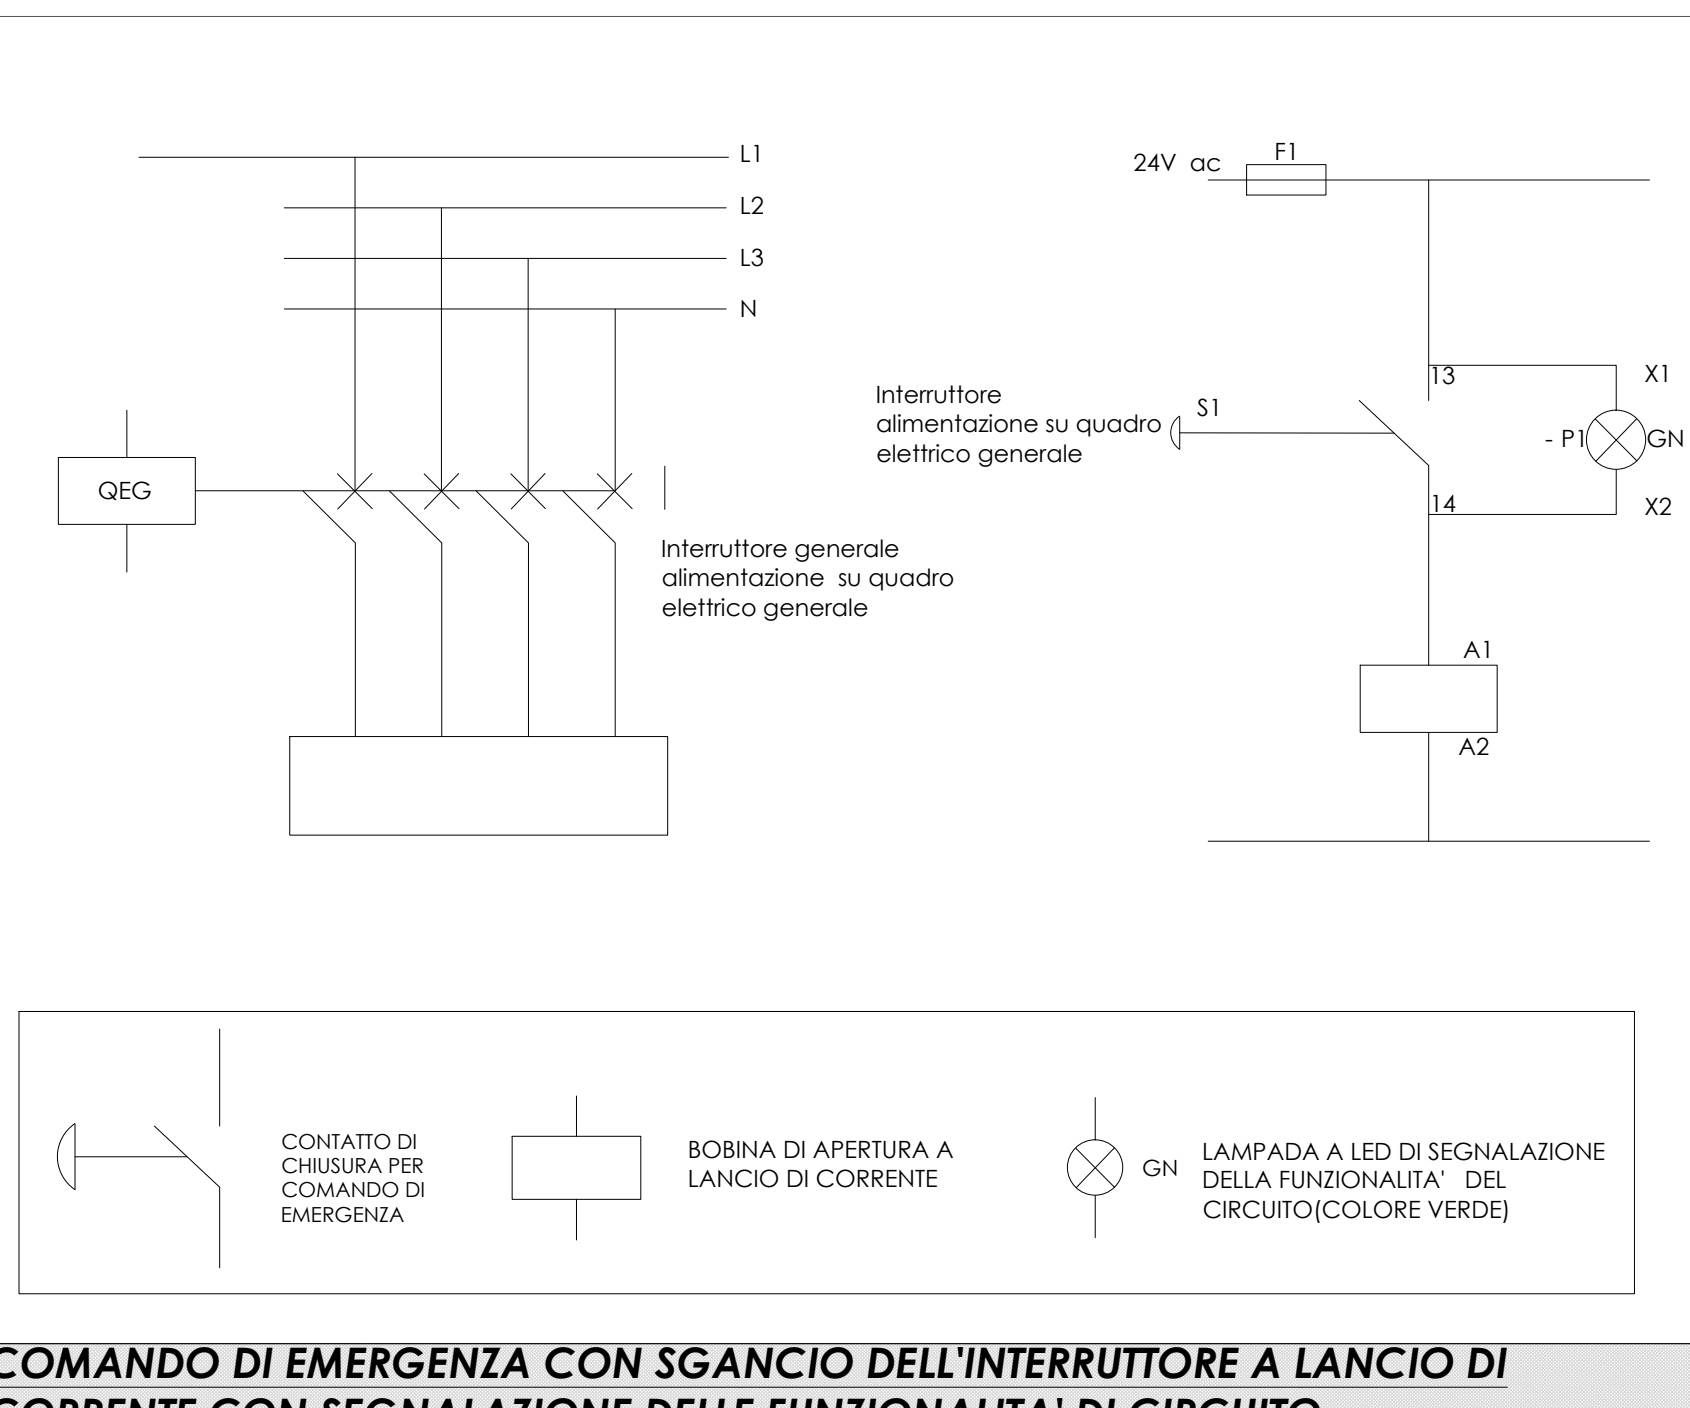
L1
L2
L3
N

QEG

Interruttore generale alimentazione su quadro elettrico generale

24V ac
F1

Interruttore alimentazione su quadro elettrico generale
S1
13
14
X1
- P1
GN
X2
A1
A2

CONTATTO DI CHIUSURA PER COMANDO DI EMERGENZA

BOBINA DI APERTURA A LANCIO DI CORRENTE

GN
LAMPADA A LED DI SEGNALAZIONE DELLA FUNZIONALITA' DEL CIRCUITO(COLORE VERDE)

COMANDO DI EMERGENZA CON SGANCIO DELL'INTERRUTTORE A LANCIO DI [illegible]